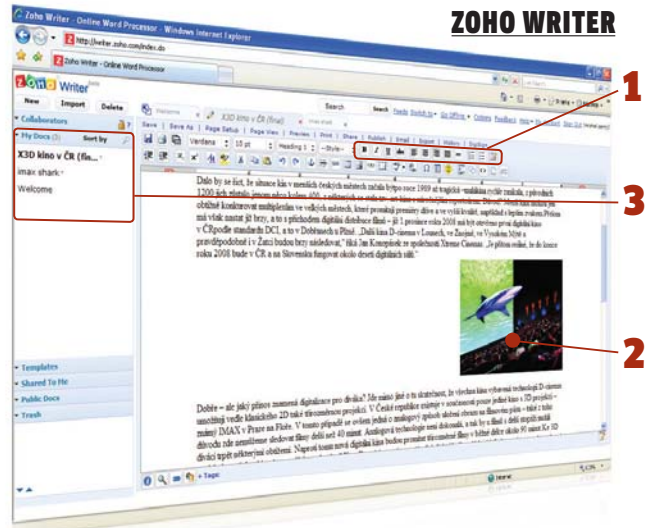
ZOHO WRITER

Zoho Writer - Online Word Processor - Windows Internet Explorer

http://writer.zoho.com/index.do

Zoho Writer - Online Word Processor

Zoho Writer

New Import Delete

Collaborators

My Docs (3) Sort by

X3D kino v ČR (fin...

imax shark

Welcome

X3D kino v ČR (final)

Save | Save As | Page Setup | Page View | Preview | Print | Share | Publish | Email | Export | History | Tags

Verdana 10 pt Heading 1 Style

Search

Dalo by se říct, že situace kin v menších českých městech začala bytpo roce 1989 až tragicky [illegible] 1200 kin zůstalo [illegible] obtížně konkurovat multiplexům ve velkých městech, které promítají premiéry dříve a ve vyšší kvalitě, nepříklad s lepším zvukem. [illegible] má však nastat již brzy, a to s příchodem digitální distribuce filmů – již 1. prosince roku 2008 má být otevřeno první digitální kino v ČR podle standardu DCI, a to v Dobříšsch a Plzni. „Další kina D-cinema v Lounech, ve Znojmě, ve Vysokém Mýtě a pravděpodobně i v Žatci budou brzy následovat," říká Jan Konopásek ze společnosti Xtreme Cinemas. „Je přitom reálné, že do konce roku 2008 bude v ČR a na Slovensku fungovat okolo deseti digitálních sálů."

Dobře – ale jaký přínos znamená digitalizace pro diváka? Mít oko jiné o to stratečnost, že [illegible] umožňují vedle klasického 2D také trojrozměrnou projekci. V České republice známe v současnosti pouze jediné kino s 3D projekcí – známý IMAX v Praze na Flóře. V tomto případě se ovšem jedná o analogový způsob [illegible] důvodu nás nemůžeme sledovat filmy delší než 40 minut. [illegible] diváci trpět některými obtížemi. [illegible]

Templates

Shared To Me

Public Docs

Trash

Tags

Internet

1

2

3